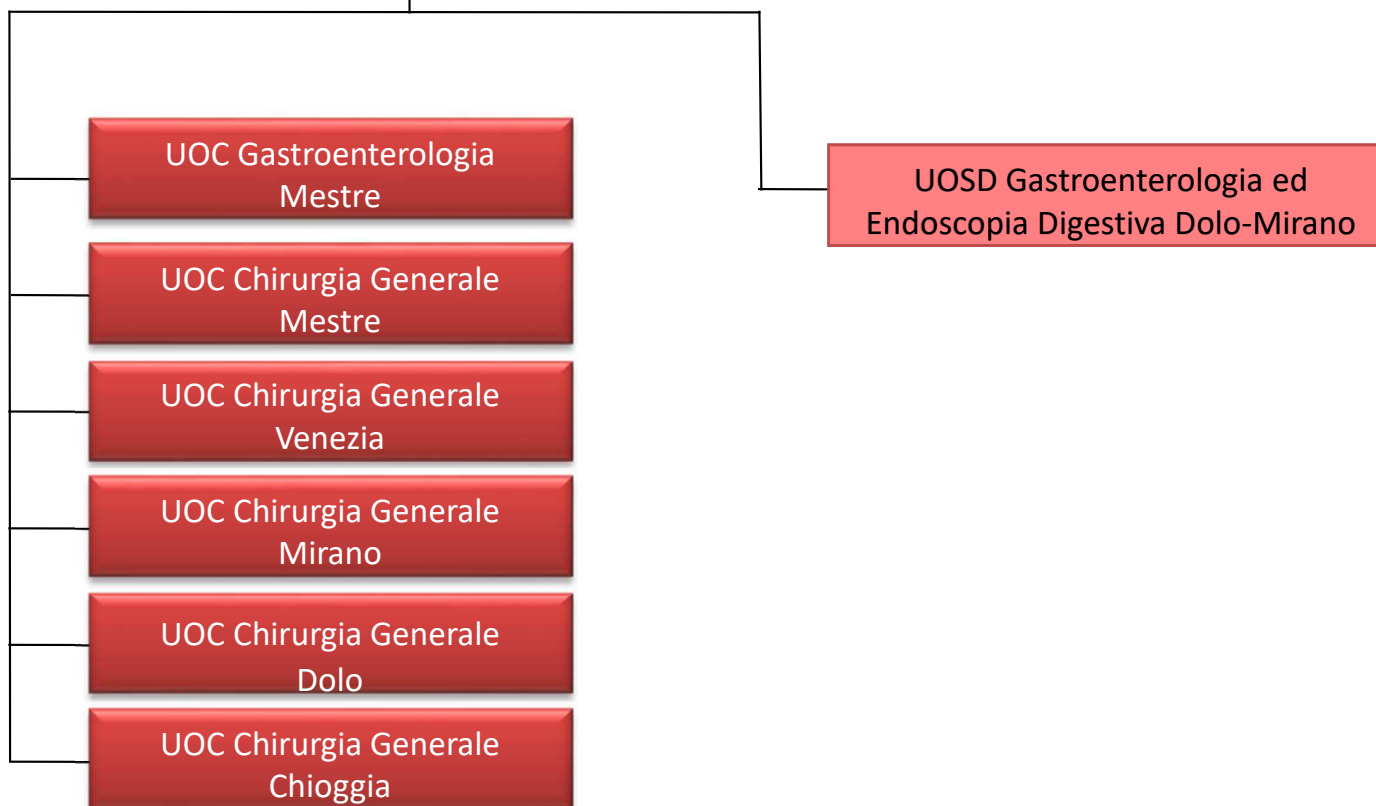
UOC Gastroenterologia Mestre

UOC Chirurgia Generale Mestre

UOC Chirurgia Generale Venezia

UOC Chirurgia Generale Mirano

UOC Chirurgia Generale Dolo

UOC Chirurgia Generale Chioggia

UOSD Gastroenterologia ed Endoscopia Digestiva Dolo-Mirano